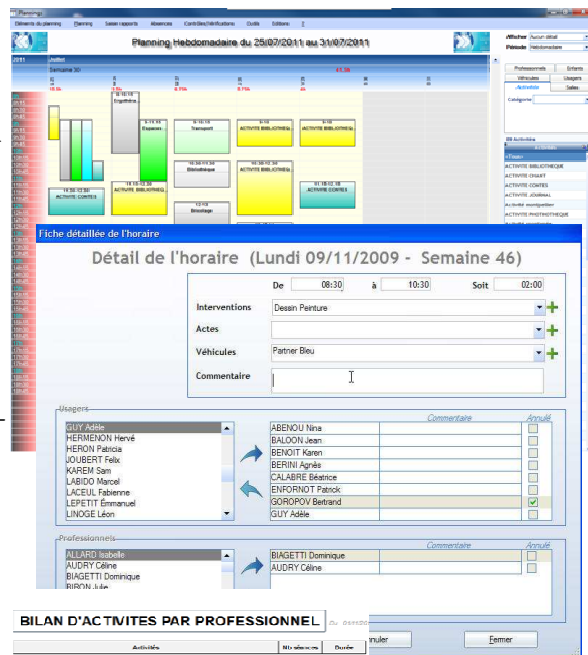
Planning Hebdomadaire du 25/07/2011 au 31/07/2011

Fiche détaillée de l'horaire

Détail de l'horaire (Lundi 09/11/2009 - Semaine 46)

De 08:30 à 10:30 Soit 02:00

Interventions Dessin Peinture

Actes

Véhicules Partner Bleu

Commentaire

Usagers

GUY Adèle
HERMENON Hervé
HERON Patricia
JOUBERT Felix
KAREM Sam
LABIDO Marcel
LACEUL Fabienne
LEPETIT Emmanuel
LINOGE Léon

| | Commentaire | Annulé |
|---|---|---|
| ABENOU Nina | | |
| BALOON Jean | | |
| BENOIT Karen | | |
| BERINI Agnès | | |
| CALABRE Béatrice | | |
| ENFORNOT Patrick | | |
| GOROPOV Bertrand | | ✓ |
| GUY Adèle | | |

Professionnels

ALLARD Isabelle
AUDRY Céline
BIAGETTI Dominique
BIRON Julie

| | Commentaire | Annulé |
|---|---|---|
| BIAGETTI Dominique | | |
| AUDRY Céline | | |

BILAN D'ACTIVITES PAR PROFESSIONNEL

Activités | Nb séances | Durée

Annuler

Fermer